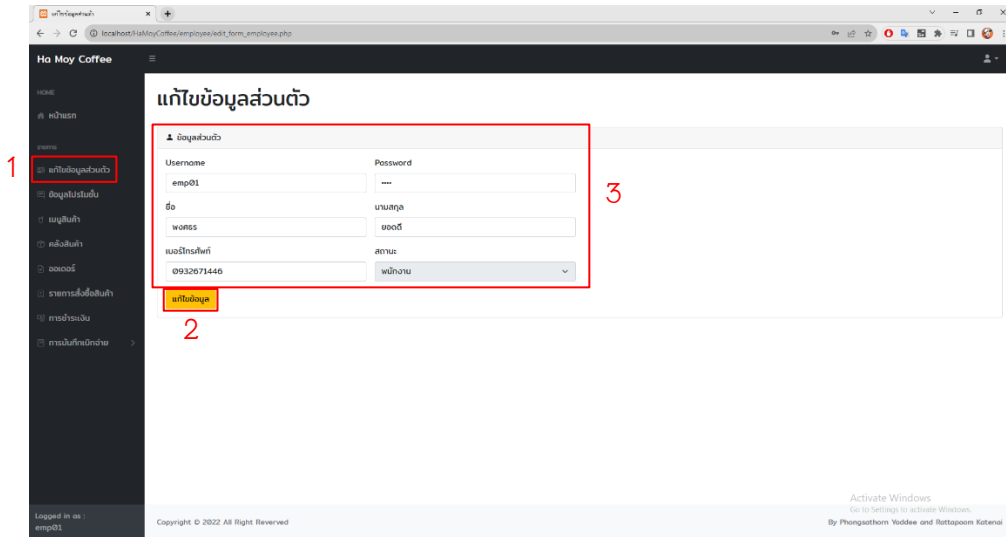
แก้ไขข้อมูลส่วนตัว
localhost/HaMoyCoffee/employee/edit_form_employee.php

Ha Moy Coffee

HOME
หน้าแรก
MENU
1
แก้ไขข้อมูลส่วนตัว
ข้อมูลโปรโมชั่น
เมนูสินค้า
คลังสินค้า
ออเดอร์
รายการสั่งซื้อสินค้า
การชำระเงิน
การบันทึกเบิกจ่าย

แก้ไขข้อมูลส่วนตัว

ข้อมูลส่วนตัว
Username
emp01
Password
••••
ชื่อ
พงศธร
นามสกุล
ยอดดี
เบอร์โทรศัพท์
0932671446
สถานะ
พนักงาน
3
แก้ไขข้อมูล
2

Logged in as :
emp01

Copyright © 2022 All Right Reverved

Activate Windows
Go to Settings to activate Windows.
By Phongsathorn Yoddee and Rattapoom Katenai